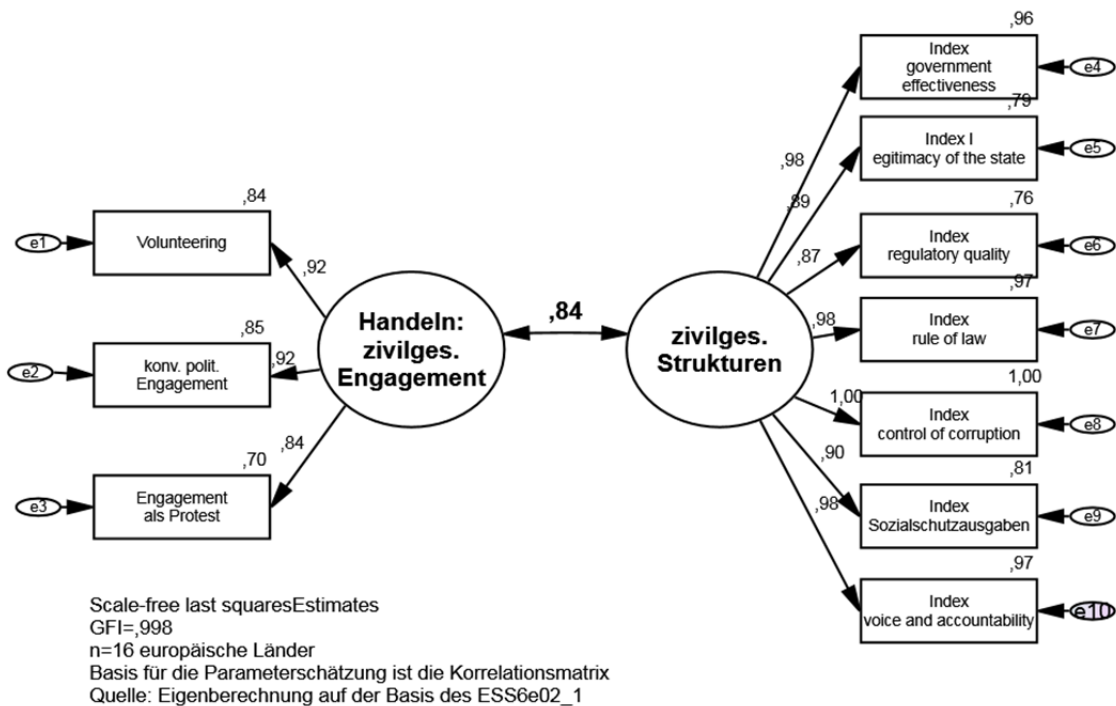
,84

e1 Volunteering

,92

,85

e2 konv. polit. Engagement

,92

,70

,84

e3 Engagement als Protest

Handeln: zivilges. Engagement

,84

zivilges. Strukturen

,96

Index government effectiveness e4

,79

Index l egitimacy of the state e5

,98

,89

,76

Index regulatory quality e6

,87

,97

,98

Index rule of law e7

1,00

1,00

Index control of corruption e8

,90

,81

Index Sozialschutzausgaben e9

,98

,97

Index voice and accountability e10

Scale-free last squaresEstimates
GFI=,998
n=16 europäische Länder
Basis für die Parameterschätzung ist die Korrelationsmatrix
Quelle: Eigenberechnung auf der Basis des ESS6e02_1